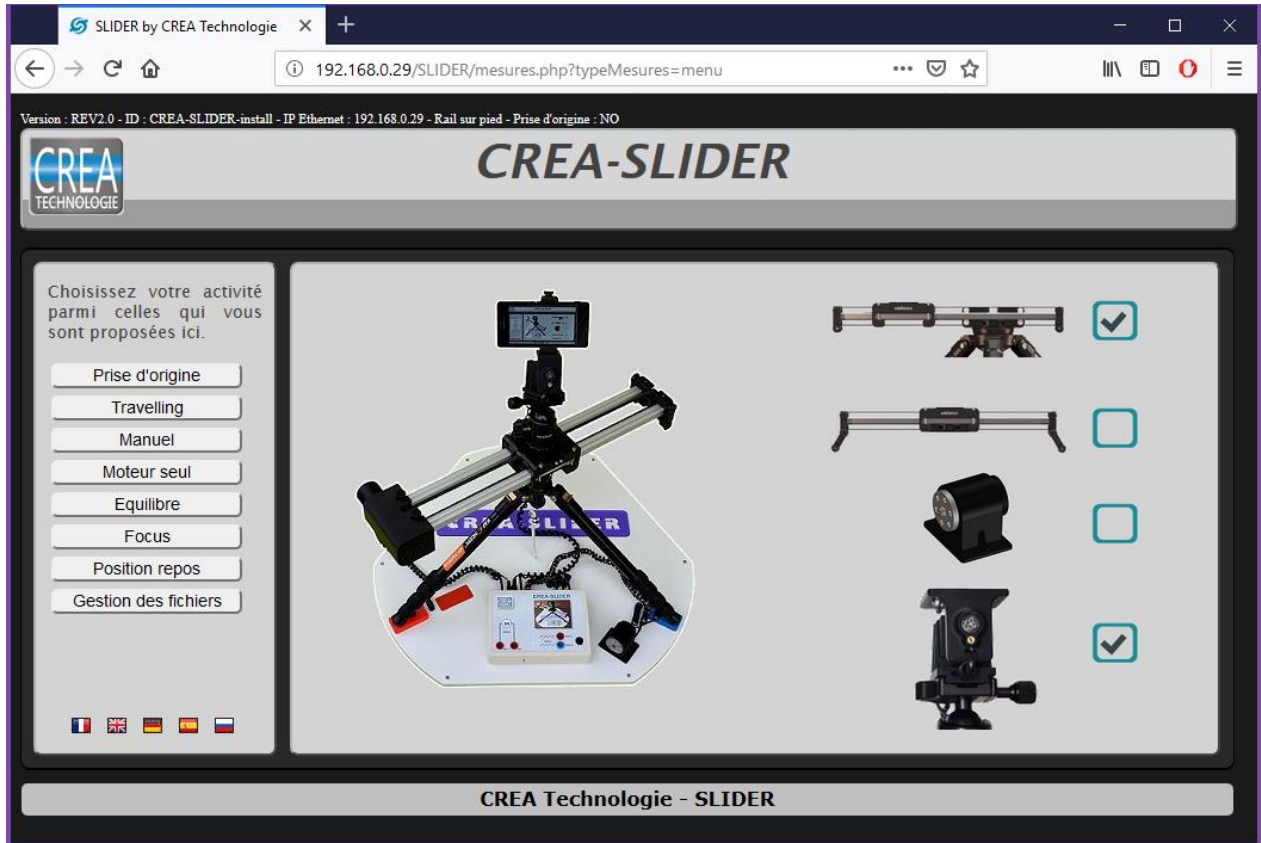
SLIDER by CREA Technologie ×

+

192.168.0.29/SLIDER/mesures.php?typeMesures=menu

Version : REV2.0 - ID : CREA-SLIDER-install - IP Ethernet : 192.168.0.29 - Rail sur pied - Prise d'origine : NO

CREA TECHNOLOGIE

CREA-SLIDER

Choisissez votre activité parmi celles qui vous sont proposées ici.

Prise d'origine

Travelling

Manuel

Moteur seul

Equilibre

Focus

Position repos

Gestion des fichiers

CREA-SLIDER

CREA-SLIDER

CREA Technologie - SLIDER